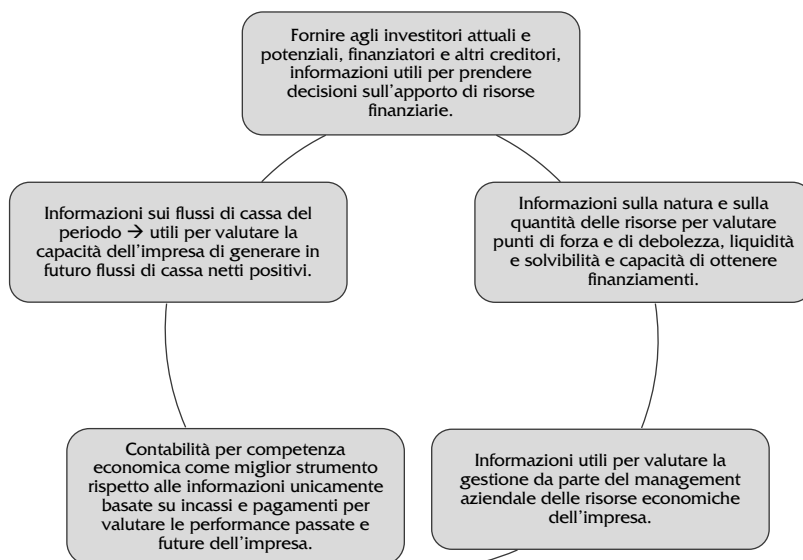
Fornire agli investitori attuali e potenziali, finanziatori e altri creditori, informazioni utili per prendere decisioni sull'apporto di risorse finanziarie.

Informazioni sulla natura e sulla quantità delle risorse per valutare punti di forza e di debolezza, liquidità e solvibilità e capacità di ottenere finanziamenti.

Informazioni utili per valutare la gestione da parte del management aziendale delle risorse economiche dell'impresa.

Contabilità per competenza economica come miglior strumento rispetto alle informazioni unicamente basate su incassi e pagamenti per valutare le performance passate e future dell'impresa.

Informazioni sui flussi di cassa del periodo $\rightarrow$ utili per valutare la capacità dell'impresa di generare in futuro flussi di cassa netti positivi.